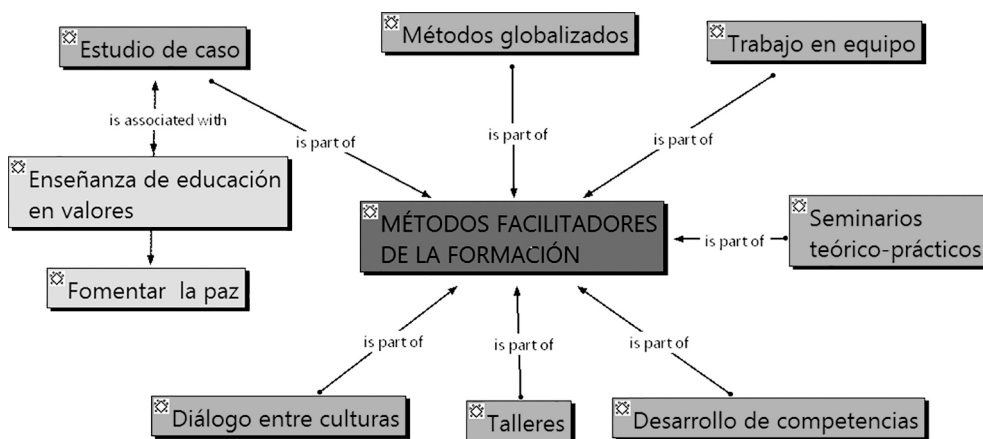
Estudio de caso

Métodos globalizados

Trabajo en equipo

is associated with

is part of

is part of

is part of

Enseñanza de educación en valores

MÉTODOS FACILITADORES DE LA FORMACIÓN

is part of

Seminarios teórico-prácticos

Fomentar la paz

is part of

is part of

is part of

Diálogo entre culturas

Talleres

Desarrollo de competencias